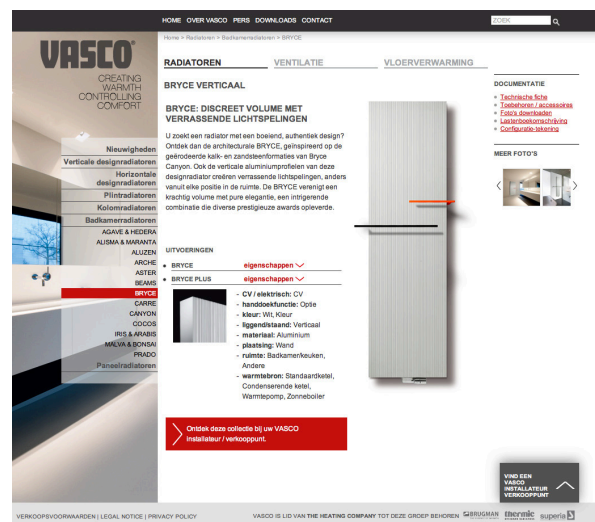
HOME OVER VASCO PERS DOWNLOADS CONTACT

ZOEK

VASCO

CREATING WARMTH CONTROLLING COMFORT

Home > Radiatoren > Badkamerradiatoren > BRYCE

RADIATOREN VENTILATIE VLOERVERWARMING

BRYCE VERTICAAL

BRYCE: DISCREET VOLUME MET VERRASSENDE LICHTSPELINGEN

U zoekt een radiator met een boeiend, authentiek design? Ontdek dan de architecturale BRYCE, geïnspireerd op de geërodeerde kalk- en zandsteenformaties van Bryce Canyon. Ook de verticale aluminiumprofielen van deze designradiator creëren verrassende lichtspelingen, anders vanuit elke positie in de ruimte. De BRYCE verenigt een krachtig volume met pure elegantie, een intrigerende combinatie die diverse prestigieuze awards opleverde.

DOCUMENTATIE
Technische fiche
Toebehoren / accessoires
Foto's downloaden
Lastenboekomschrijving
Configuratie-tekening

MEER FOTO'S

Nieuwigheden
Verticale designradiatoren
Horizontale designradiatoren
Plintradiatoren
Kolomradiatoren
Badkamerradiatoren
AGAVE & HEDERA
ALISMA & MARANTA
ALUZEN
ARCHE
ASTER
BEAMS
BRYCE
CARRE
CANYON
COCOS
IRIS & ARABIS
MALVA & BONSAI
PRADO
Paneelradiatoren

UITVOERINGEN

BRYCE eigenschappen
BRYCE PLUS eigenschappen

- CV / elektrisch: CV
- handdoekfunctie: Optie
- kleur: Wit, Kleur
- liggend/staand: Verticaal
- materiaal: Aluminium
- plaatsing: Wand
- ruimte: Badkamer/keuken, Andere
- warmtebron: Standaardketel, Condenserende ketel, Warmtepomp, Zonneboiler

Ontdek deze collectie bij uw VASCO installateur / verkooppunt.

VIND EEN VASCO INSTALLATEUR VERKOOPPUNT

VERKOOPSVOORWAARDEN | LEGAL NOTICE | PRIVACY POLICY

VASCO IS LID VAN THE HEATING COMPANY TOT DEZE GROEP BEHOREN BRUGMAN thermic superia